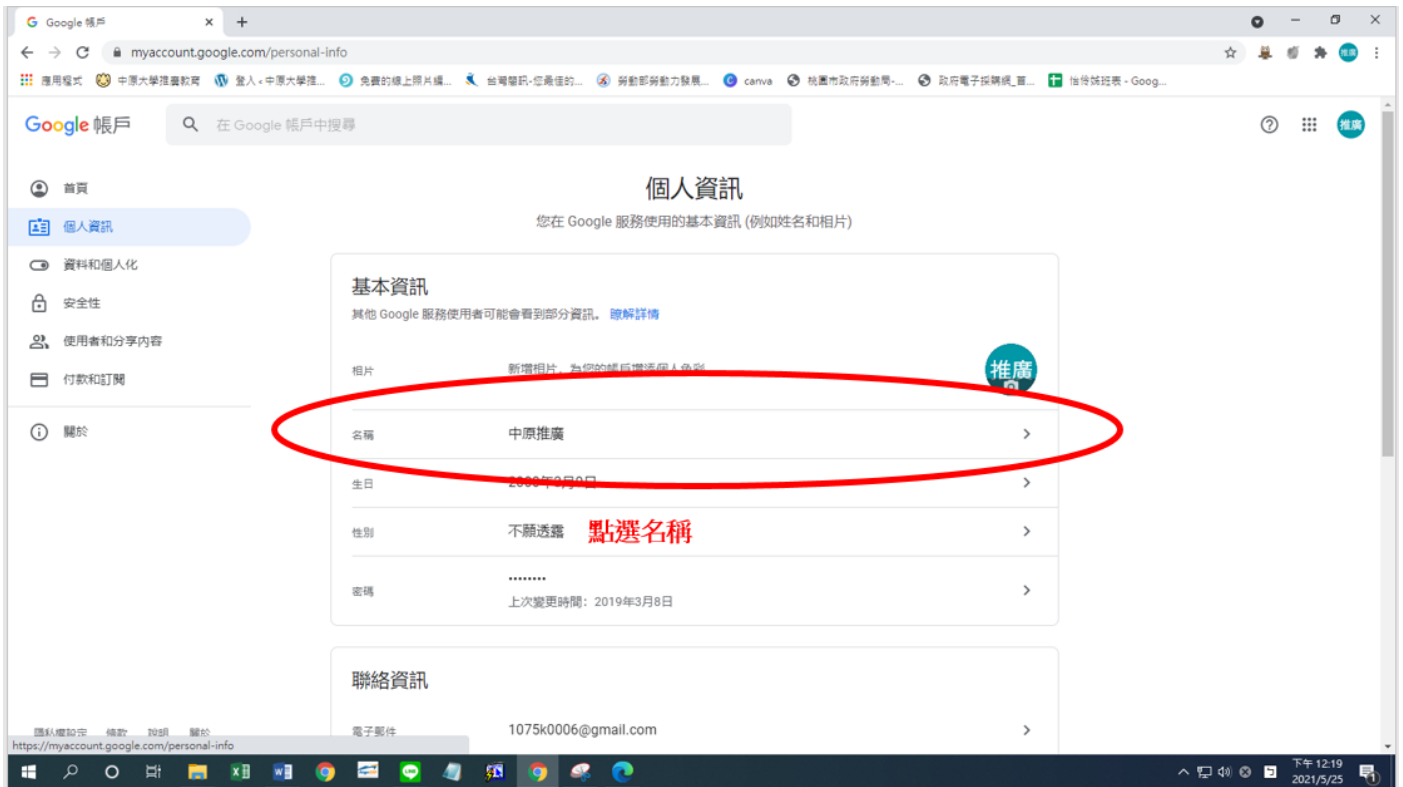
Google 帳戶 ×
+
myaccount.google.com/personal-info
應用程式 中原大學推廣教育 登入 ‹ 中原大學推... 免費的線上照片編... 台灣醒訊-您最佳的... 勞動部勞動力發展... canva 桃園市政府勞動局-... 政府電子採購網_首... 指令班班表 - Goog...

Google 帳戶
在 Google 帳戶中搜尋
推廣

首頁
個人資訊
資料和個人化
安全性
使用者和分享內容
付款和訂閱
關於

個人資訊
您在 Google 服務使用的基本資訊 (例如姓名和相片)

基本資訊
其他 Google 服務使用者可能會看到部分資訊。瞭解詳情

相片 新增相片，為您的帳戶增添個人色彩 推廣
名稱 中原推廣
生日 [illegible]
性別 不願透露 點選名稱
密碼 ••••••••
上次變更時間：2019年3月8日

聯絡資訊
電子郵件 1075k0006@gmail.com

隱私權設定 條款 說明 關於
https://myaccount.google.com/personal-info

下午 12:19
2021/5/25